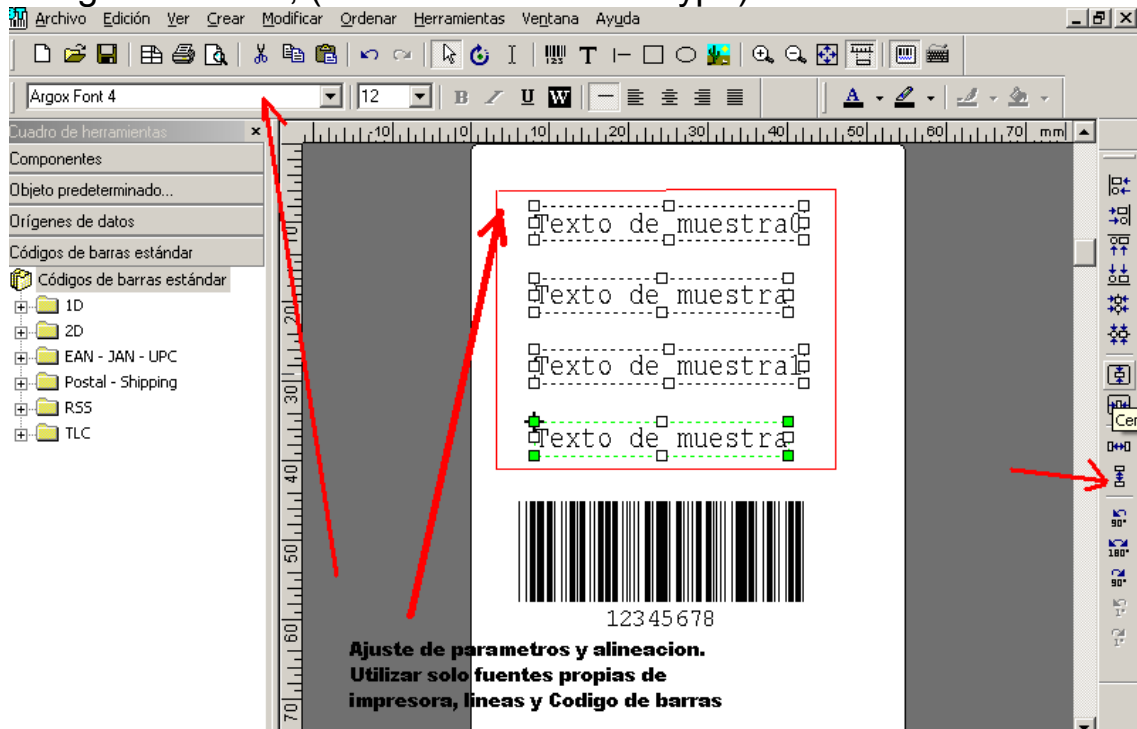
Archivo Edición Ver Crear Modificar Ordenar Herramientas Ventana Ayuda

Argox Font 4
12

Cuadro de herramientas
Componentes
Objeto predeterminado...
Orígenes de datos
Códigos de barras estándar
Códigos de barras estándar
1D
2D
EAN - JAN - UPC
Postal - Shipping
RSS
TLC

10 0 10 20 30 40 50 60 70 mm

20
30
40
50
60
70

Texto de muestra
Texto de muestra
Texto de muestra
Texto de muestra

12345678

Cer

Ajuste de parametros y alineacion. Utilizar solo fuentes propias de impresora, lineas y Codigo de barras